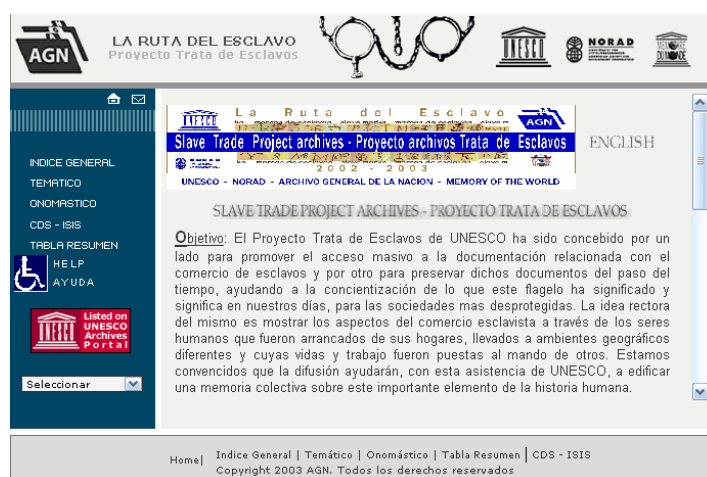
AGN LA RUTA DEL ESCLAVO
Proyecto Trata de Esclavos

UNESCO NORAD

INDICE GENERAL
TEMATICO
ONOMASTICO
CDS - ISIS
TABLA RESUMEN
HELP
AYUDA

Listed on UNESCO Archives Portal

Seleccionar

La Ruta del Esclavo
Slave Trade Project archives - Proyecto archivos Trata de Esclavos
2002 - 2003
UNESCO - NORAD - ARCHIVO GENERAL DE LA NACION - MEMORY OF THE WORLD

ENGLISH

SLAVE TRADE PROJECT ARCHIVES - PROYECTO TRATA DE ESCLAVOS

Objetivo: El Proyecto Trata de Esclavos de UNESCO ha sido concebido por un lado para promover el acceso masivo a la documentación relacionada con el comercio de esclavos y por otro para preservar dichos documentos del paso del tiempo, ayudando a la concientización de lo que este flagelo ha significado y significa en nuestros días, para las sociedades mas desprotegidas. La idea rectora del mismo es mostrar los aspectos del comercio esclavista a través de los seres humanos que fueron arrancados de sus hogares, llevados a ambientes geográficos diferentes y cuyas vidas y trabajo fueron puestas al mando de otros. Estamos convencidos que la difusión ayudarán, con esta asistencia de UNESCO, a edificar una memoria colectiva sobre este importante elemento de la historia humana.

Home| Indice General | Temático | Onomástico | Tabla Resumen | CDS - ISIS
Copyright 2003 AGN. Todos los derechos reservados